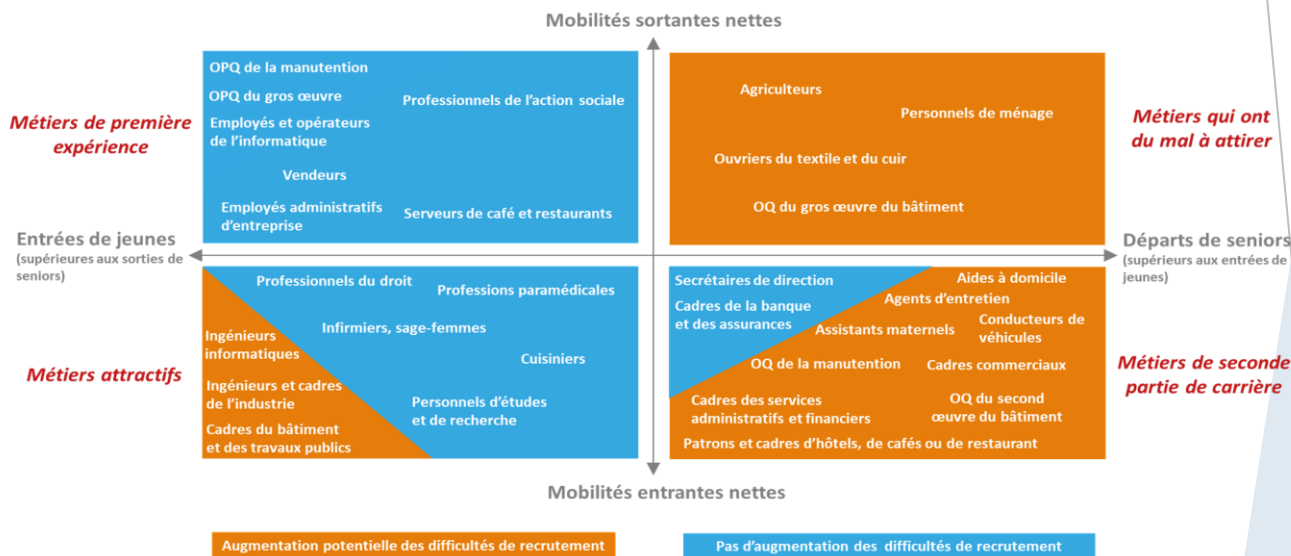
Mobilités sortantes nettes

Métiers de première expérience

OPQ de la manutention
OPQ du gros œuvre
Employés et opérateurs de l'informatique
Professionnels de l'action sociale
Vendeurs
Employés administratifs d'entreprise
Serveurs de café et restaurants

Agriculteurs
Personnels de ménage
Ouvriers du textile et du cuir
OQ du gros œuvre du bâtiment

Métiers qui ont du mal à attirer

Entrées de jeunes
(supérieures aux sorties de seniors)

Départs de seniors
(supérieurs aux entrées de jeunes)

Métiers attractifs

Professionnels du droit
Professions paramédicales
Infirmiers, sage-femmes
Ingénieurs informatiques
Cuisiniers
Ingénieurs et cadres de l'industrie
Personnels d'études et de recherche
Cadres du bâtiment et des travaux publics

Secrétaires de direction
Aides à domicile
Cadres de la banque et des assurances
Agents d'entretien
Assistants maternels
Conducteurs de véhicules
OQ de la manutention
Cadres commerciaux
Cadres des services administratifs et financiers
OQ du second œuvre du bâtiment
Patrons et cadres d'hôtels, de cafés ou de restaurant

Métiers de seconde partie de carrière

Mobilités entrantes nettes

Augmentation potentielle des difficultés de recrutement
Pas d'augmentation des difficultés de recrutement